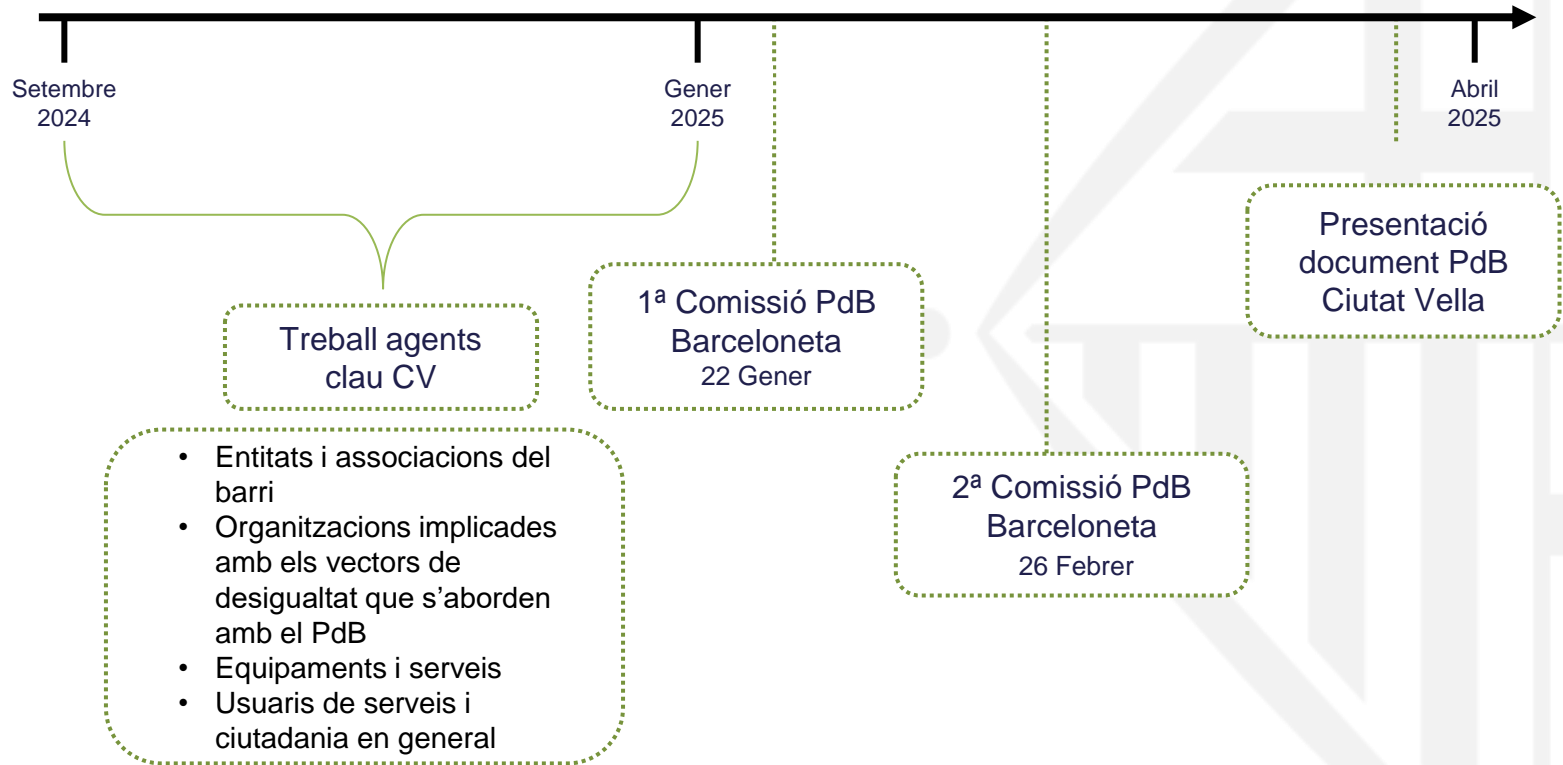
Setembre 2024

Gener 2025

Abril 2025

Treball agents clau CV

- Entitats i associacions del barri
- Organitzacions implicades amb els vectors de desigualtat que s'aborden amb el PdB
- Equipaments i serveis
- Usuaris de serveis i ciutadania en general

1ª Comissió PdB Barceloneta
22 Gener

2ª Comissió PdB Barceloneta
26 Febrer

Presentació document PdB Ciutat Vella